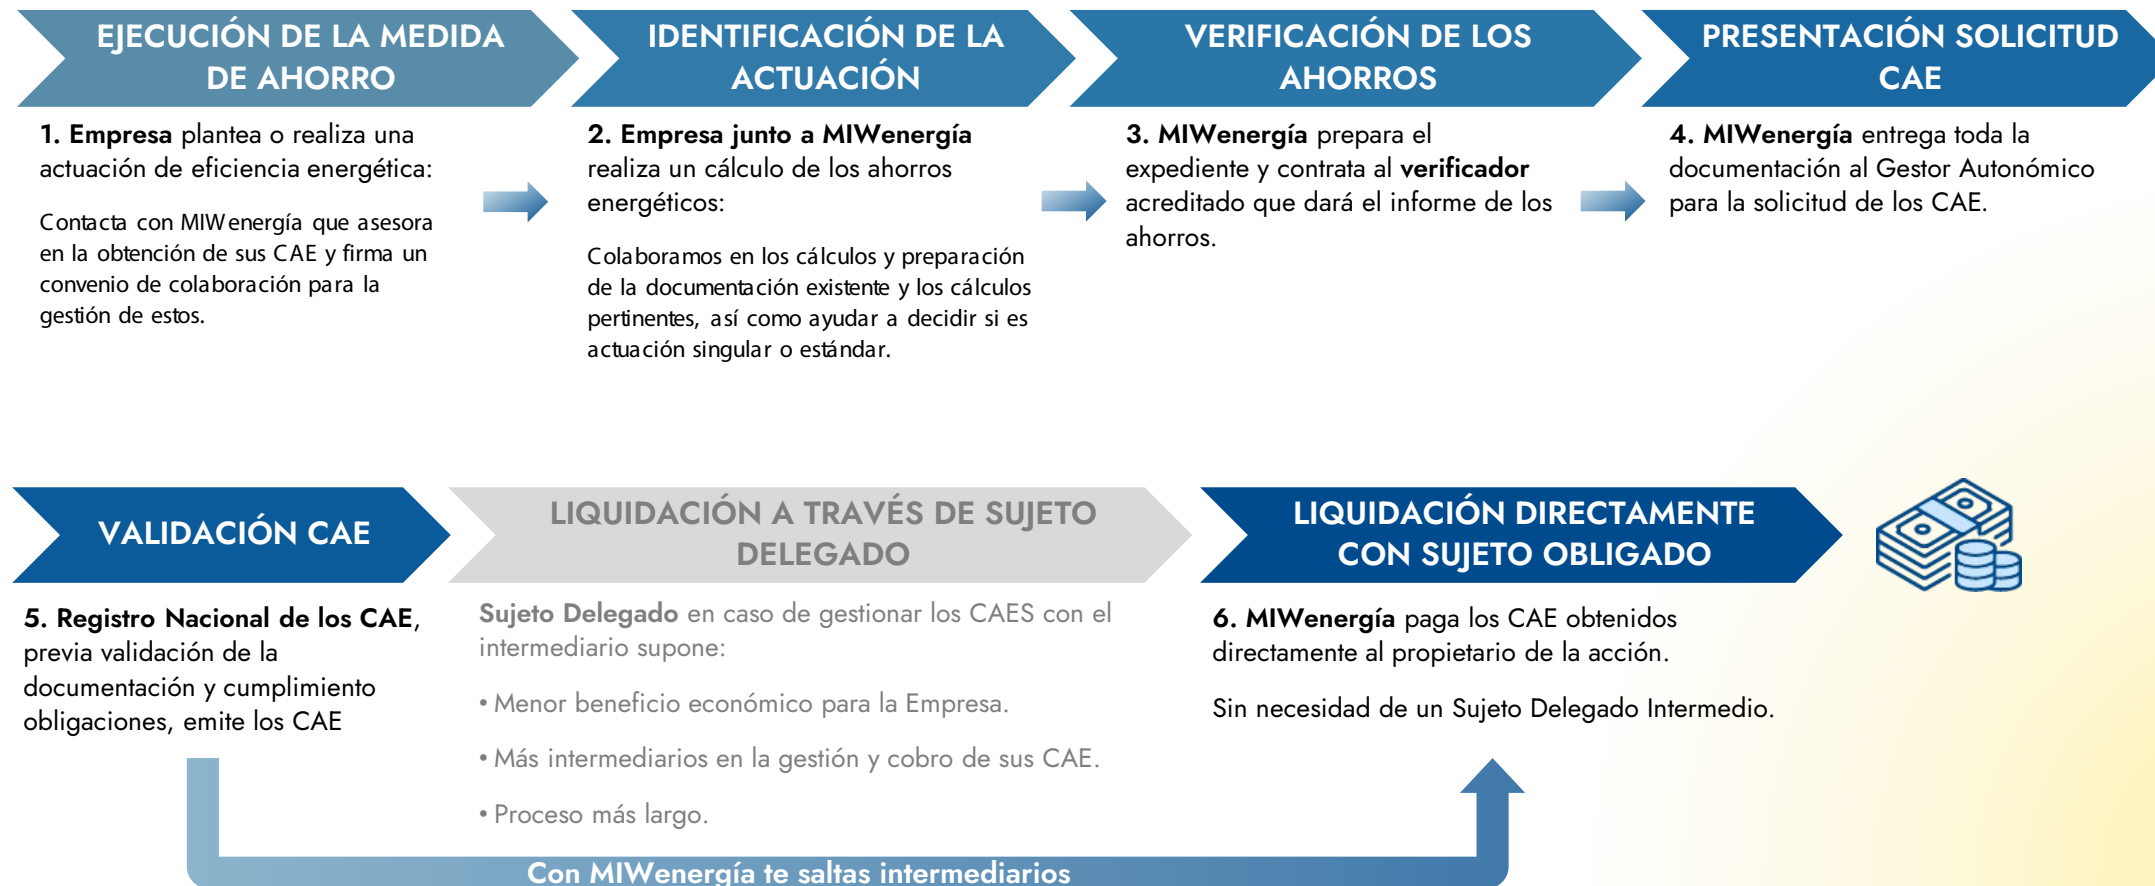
EJECUCIÓN DE LA MEDIDA DE AHORRO

1. Empresa plantea o realiza una actuación de eficiencia energética:

Contacta con MIWenergía que asesora en la obtención de sus CAE y firma un convenio de colaboración para la gestión de estos.

IDENTIFICACIÓN DE LA ACTUACIÓN

2. Empresa junto a MIWenergía realiza un cálculo de los ahorros energéticos:

Colaboramos en los cálculos y preparación de la documentación existente y los cálculos pertinentes, así como ayudar a decidir si es actuación singular o estándar.

VERIFICACIÓN DE LOS AHORROS

3. MIWenergía prepara el expediente y contrata al verificador acreditado que dará el informe de los ahorros.

PRESENTACIÓN SOLICITUD CAE

4. MIWenergía entrega toda la documentación al Gestor Autonómico para la solicitud de los CAE.

VALIDACIÓN CAE

5. Registro Nacional de los CAE, previa validación de la documentación y cumplimiento obligaciones, emite los CAE

LIQUIDACIÓN A TRAVÉS DE SUJETO DELEGADO

Sujeto Delegado en caso de gestionar los CAES con el intermediario supone:

• Menor beneficio económico para la Empresa.

• Más intermediarios en la gestión y cobro de sus CAE.

• Proceso más largo.

LIQUIDACIÓN DIRECTAMENTE CON SUJETO OBLIGADO

6. MIWenergía paga los CAE obtenidos directamente al propietario de la acción.

Sin necesidad de un Sujeto Delegado Intermedio.

Con MIWenergía te saltas intermediarios